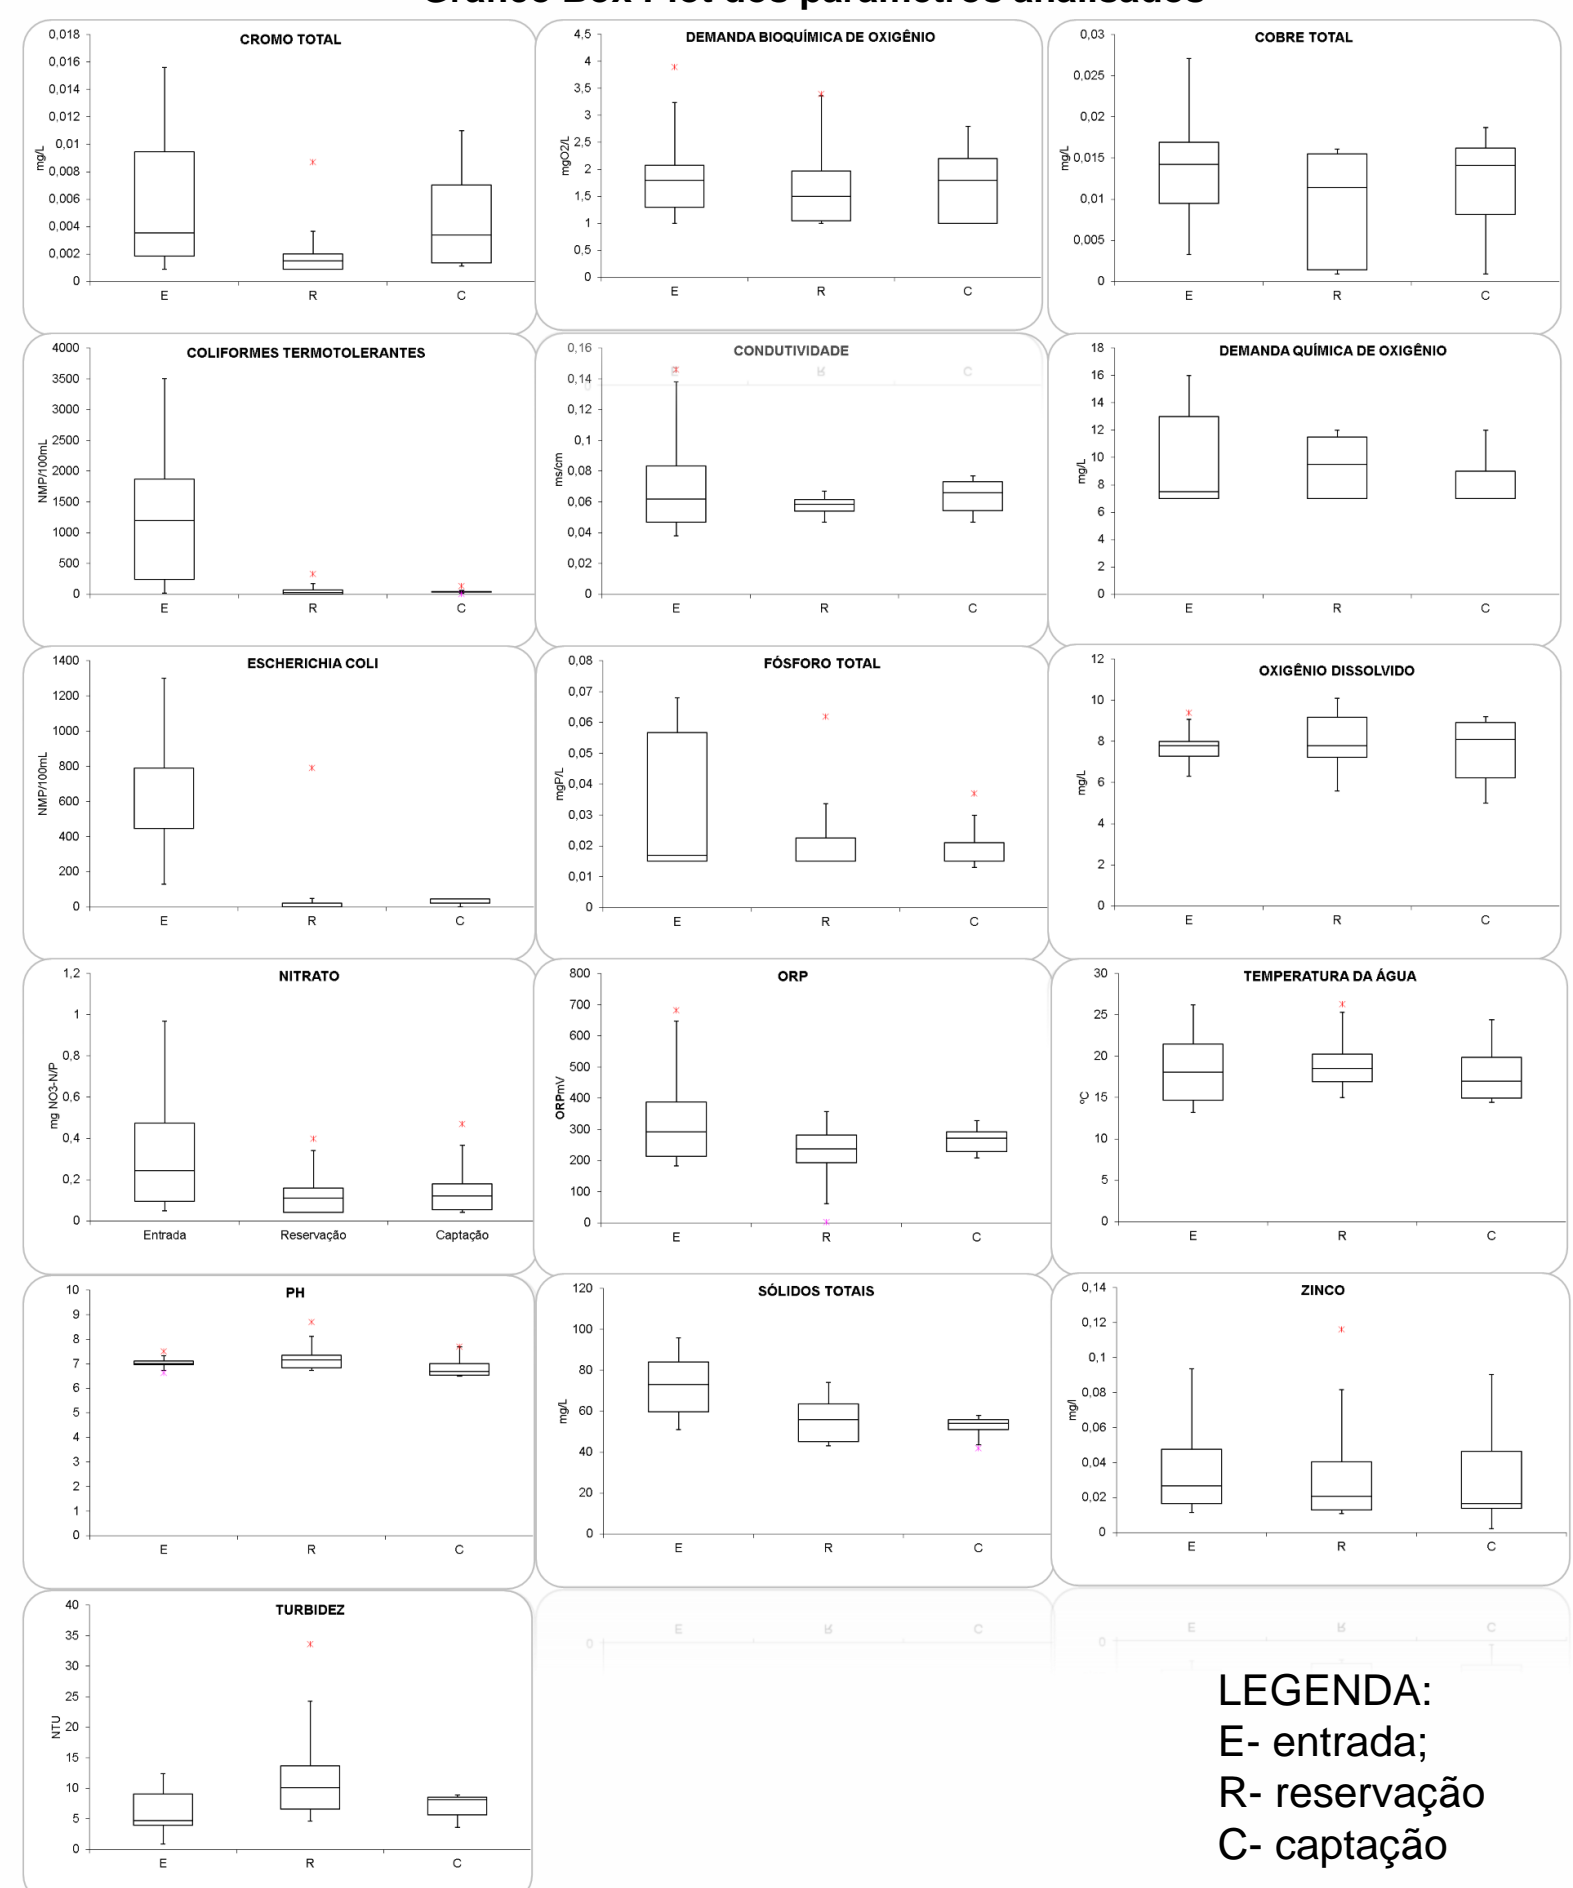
Gráfico Box Plot dos parâmetros analisados

CROMO TOTAL
mg/L
0,018
0,016
0,014
0,012
0,01
0,008
0,006
0,004
0,002
0
E R C

DEMANDA BIOQUÍMICA DE OXIGÊNIO
mgO2/L
4,5
4
3,5
3
2,5
2
1,5
1
0,5
0
E R C

COBRE TOTAL
mg/L
0,03
0,025
0,02
0,015
0,01
0,005
0
E R C

COLIFORMES TERMOTOLERANTES
NMP/100mL
4000
3500
3000
2500
2000
1500
1000
500
0
E R C

CONDUTIVIDADE
ms/cm
0,16
0,14
0,12
0,1
0,08
0,06
0,04
0,02
0
E R C

DEMANDA QUÍMICA DE OXIGÊNIO
mg/L
18
16
14
12
10
8
6
4
2
0
E R C

ESCHERICHIA COLI
NMP/100mL
1400
1200
1000
800
600
400
200
0
E R C

FÓSFORO TOTAL
mgP/L
0,08
0,07
0,06
0,05
0,04
0,03
0,02
0,01
0
E R C

OXIGÊNIO DISSOLVIDO
mg/L
12
10
8
6
4
2
0
E R C

NITRATO
mg NO3-N/P
1,2
1
0,8
0,6
0,4
0,2
0
Entrada Reservação Captação

ORP
ORPmV
800
700
600
500
400
300
200
100
0
E R C

TEMPERATURA DA ÁGUA
°C
30
25
20
15
10
5
0
E R C

PH
10
9
8
7
6
5
4
3
2
1
0
E R C

SÓLIDOS TOTAIS
mg/L
120
100
80
60
40
20
0
E R C

ZINCO
mg/l
0,14
0,12
0,1
0,08
0,06
0,04
0,02
0
E R C

TURBIDEZ
NTU
40
35
30
25
20
15
10
5
0
E R C

LEGENDA:
E- entrada;
R- reservação
C- captação